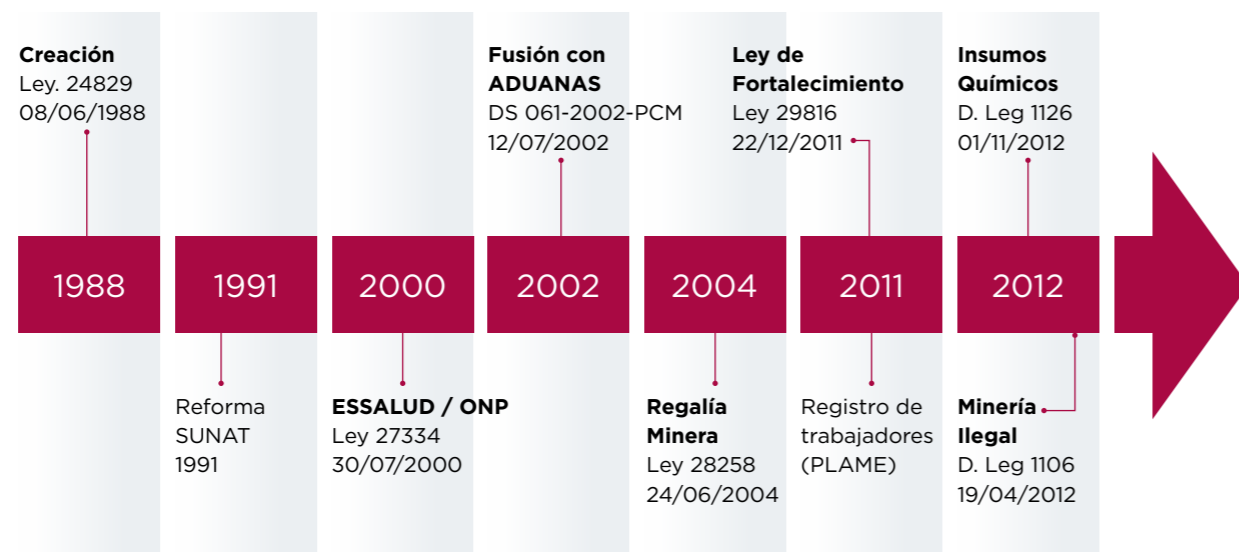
Creación
Ley. 24829
08/06/1988

Fusión con
ADUANAS
DS 061-2002-PCM
12/07/2002

Ley de
Fortalecimiento
Ley 29816
22/12/2011

Insumos
Químicos
D. Leg 1126
01/11/2012

1988

1991

2000

2002

2004

2011

2012

Reforma
SUNAT
1991

ESSALUD / ONP
Ley 27334
30/07/2000

Regalía
Minera
Ley 28258
24/06/2004

Registro de
trabajadores
(PLAME)

Minería
Ilegal
D. Leg 1106
19/04/2012